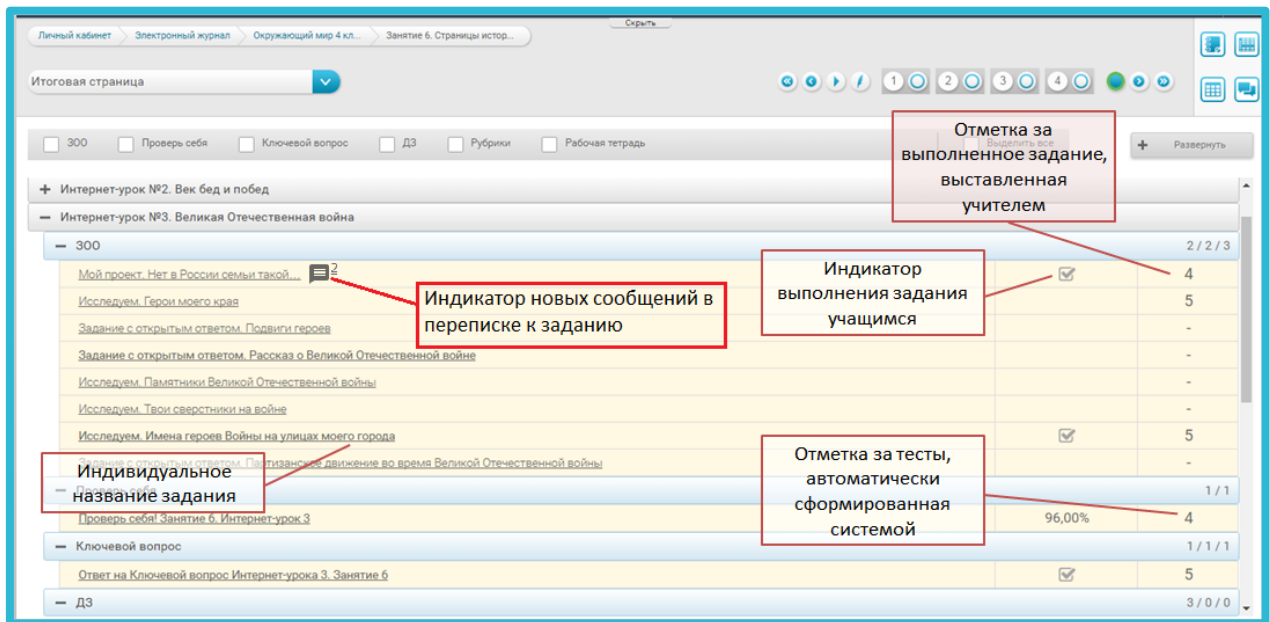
Скрыть

Личный кабинет | Электронный журнал | Окружающий мир 4 кл... | Занятие 6. Страницы истор...

Итоговая страница

1 2 3 4

ЗОО  Проверь себя  Ключевой вопрос  ДЗ  Рубрики  Рабочая тетрадь  Выделить все  Развернуть

Отметка за выполненное задание, выставленная учителем

+ Интернет-урок №2. Век бед и побед
— Интернет-урок №3. Великая Отечественная война
— ЗОО 2 / 2 / 3

Мой проект. Нет в России семьи такой... 2 | | 4
Исследуем. Герои моего края | | 5
Задание с открытым ответом. Подвиги героев | | -
Задание с открытым ответом. Рассказ о Великой Отечественной войне | | -
Исследуем. Памятники Великой Отечественной войны | | -
Исследуем. Твои сверстники на войне | | -
Исследуем. Имена героев Войны на улицах моего города | | 5
Задание с открытым ответом. Партизанское движение во время Великой Отечественной войны | | -

Индикатор новых сообщений в переписке к заданию

Индикатор выполнения задания учащимся

Индивидуальное название задания

Отметка за тесты, автоматически сформированная системой

— Проверь себя 1 / 1
Проверь себя! Занятие 6. Интернет-урок 3 | 96,00% | 4
— Ключевой вопрос 1 / 1 / 1
Ответ на Ключевой вопрос Интернет-урока 3. Занятие 6 | | 5
— ДЗ 3 / 0 / 0